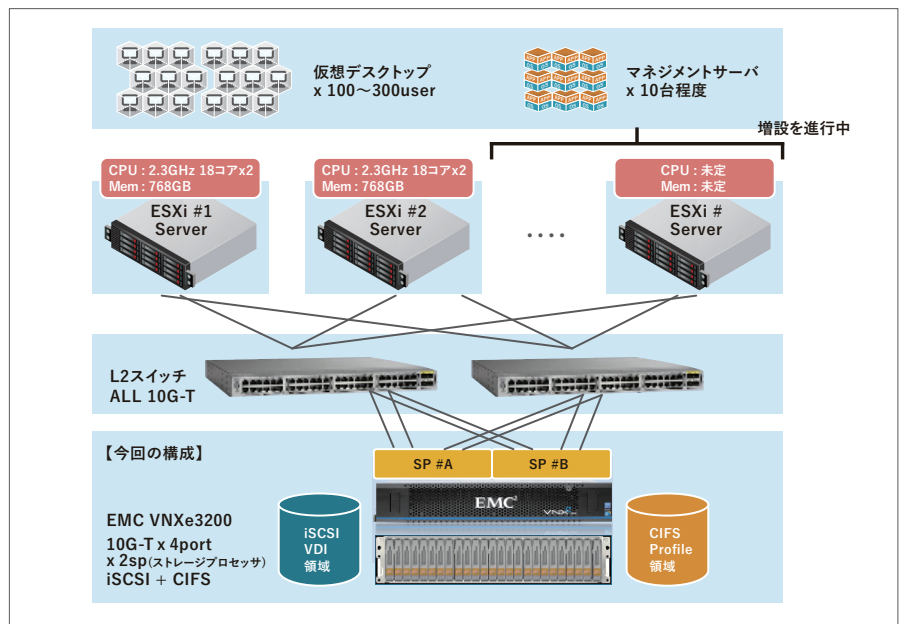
仮想デスクトップ
x 100〜300user

マネジメントサーバ
x 10台程度

増設を進行中

CPU : 2.3GHz 18コアx2
Mem : 768GB

ESXi #1
Server

CPU : 2.3GHz 18コアx2
Mem : 768GB

ESXi #2
Server

・・・・

CPU : 未定
Mem : 未定

ESXi #
Server

L2スイッチ
ALL 10G-T

【今回の構成】

SP #A

SP #B

EMC

EMC VNXe3200
10G-T x 4port
x 2sp(ストレージプロセッサ)
iSCSI + CIFS

iSCSI
VDI
領域

CIFS
Profile
領域